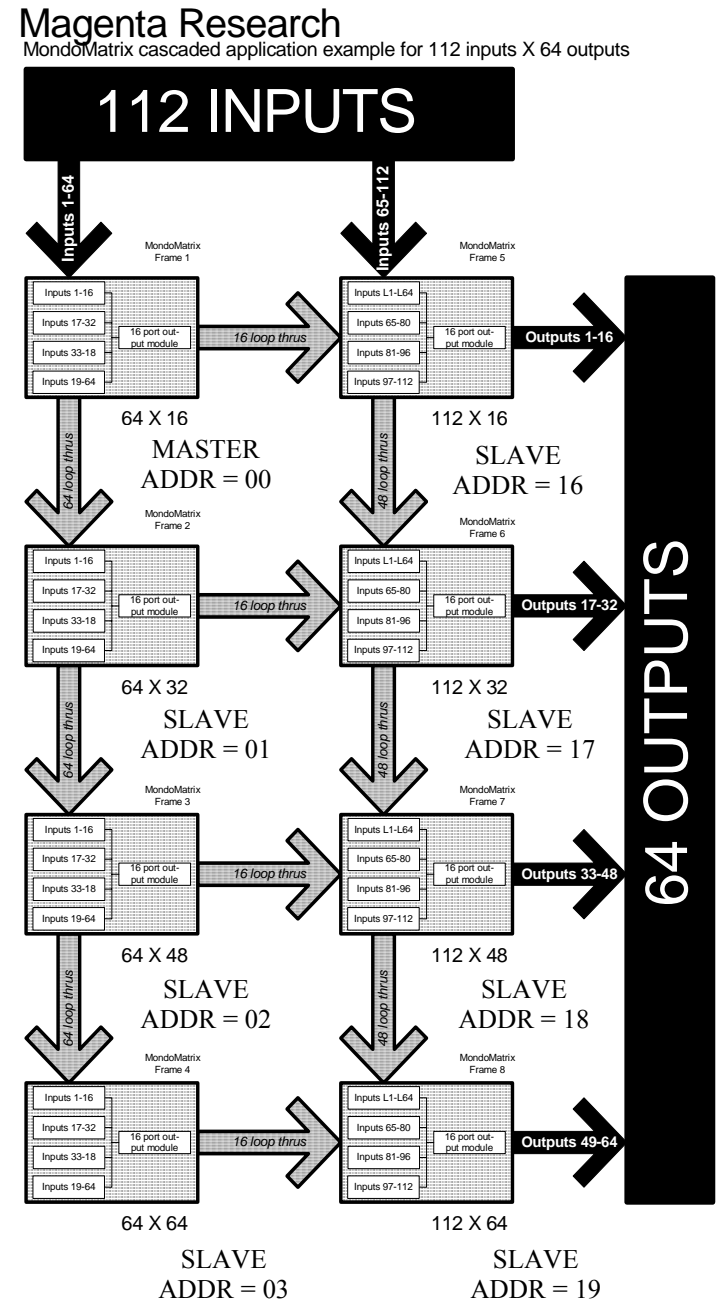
Magenta Research
MondoMatrix cascaded application example for 112 inputs X 64 outputs

112 INPUTS

Inputs 1-64

Inputs 65-112

MondoMatrix
Frame 1

Inputs 1-16
Inputs 17-32
Inputs 33-18
Inputs 19-64
16 port output module

16 loop thrus

MondoMatrix
Frame 5

Inputs L1-L64
Inputs 65-80
Inputs 81-96
Inputs 97-112
16 port output module

Outputs 1-16

64 X 16
MASTER
ADDR = 00

112 X 16
SLAVE
ADDR = 16

64 loop thrus

48 loop thrus

MondoMatrix
Frame 2

Inputs 1-16
Inputs 17-32
Inputs 33-18
Inputs 19-64
16 port output module

16 loop thrus

MondoMatrix
Frame 6

Inputs L1-L64
Inputs 65-80
Inputs 81-96
Inputs 97-112
16 port output module

Outputs 17-32

64 X 32
SLAVE
ADDR = 01

112 X 32
SLAVE
ADDR = 17

64 loop thrus

48 loop thrus

MondoMatrix
Frame 3

Inputs 1-16
Inputs 17-32
Inputs 33-18
Inputs 19-64
16 port output module

16 loop thrus

MondoMatrix
Frame 7

Inputs L1-L64
Inputs 65-80
Inputs 81-96
Inputs 97-112
16 port output module

Outputs 33-48

64 X 48
SLAVE
ADDR = 02

112 X 48
SLAVE
ADDR = 18

64 loop thrus

48 loop thrus

MondoMatrix
Frame 4

Inputs 1-16
Inputs 17-32
Inputs 33-18
Inputs 19-64
16 port output module

16 loop thrus

MondoMatrix
Frame 8

Inputs L1-L64
Inputs 65-80
Inputs 81-96
Inputs 97-112
16 port output module

Outputs 49-64

64 X 64
SLAVE
ADDR = 03

112 X 64
SLAVE
ADDR = 19

64 OUTPUTS